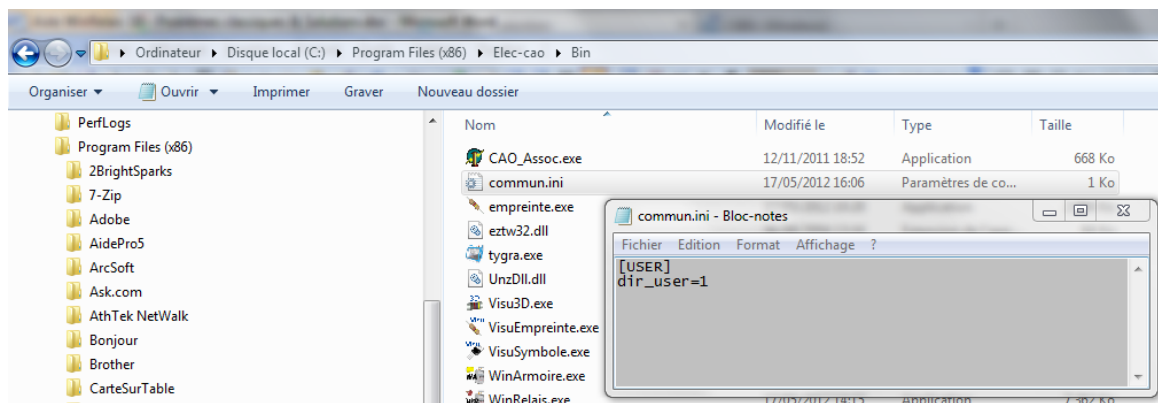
▸ Ordinateur ▸ Disque local (C:) ▸ Program Files (x86) ▸ Elec-cao ▸ Bin

Organiser ▾ Ouvrir ▾ Imprimer Graver Nouveau dossier

PerfLogs
Program Files (x86)
2BrightSparks
7-Zip
Adobe
AidePro5
ArcSoft
Ask.com
AthTek NetWalk
Bonjour
Brother
CarteSurTable

| Nom | Modifié le | Type | Taille |
|---|---|---|---|
| CAO_Assoc.exe | 12/11/2011 18:52 | Application | 668 Ko |
| commun.ini | 17/05/2012 16:06 | Paramètres de co... | 1 Ko |
| empreinte.exe | | | |
| eztw32.dll | | | |
| tygra.exe | | | |
| UnzDll.dll | | | |
| Visu3D.exe | | | |
| VisuEmpreinte.exe | | | |
| VisuSymbole.exe | | | |
| WinArmoire.exe | | | |
| WinRelais.exe | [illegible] | Application | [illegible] |

commun.ini - Bloc-notes
Fichier Edition Format Affichage ?
[USER]
dir_user=1